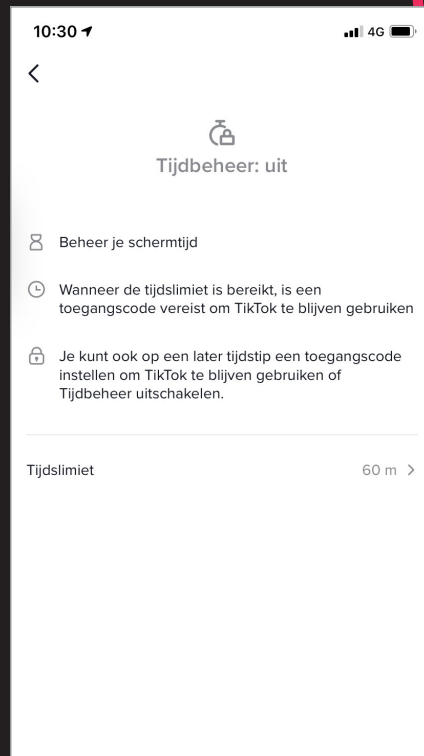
10:30
4G

<

Tijdbeheer: uit

Beheer je schermtijd

Wanneer de tijdslimiet is bereikt, is een toegangscode vereist om TikTok te blijven gebruiken

Je kunt ook op een later tijdstip een toegangscode instellen om TikTok te blijven gebruiken of Tijdbeheer uitschakelen.

Tijdslimiet
60 m >